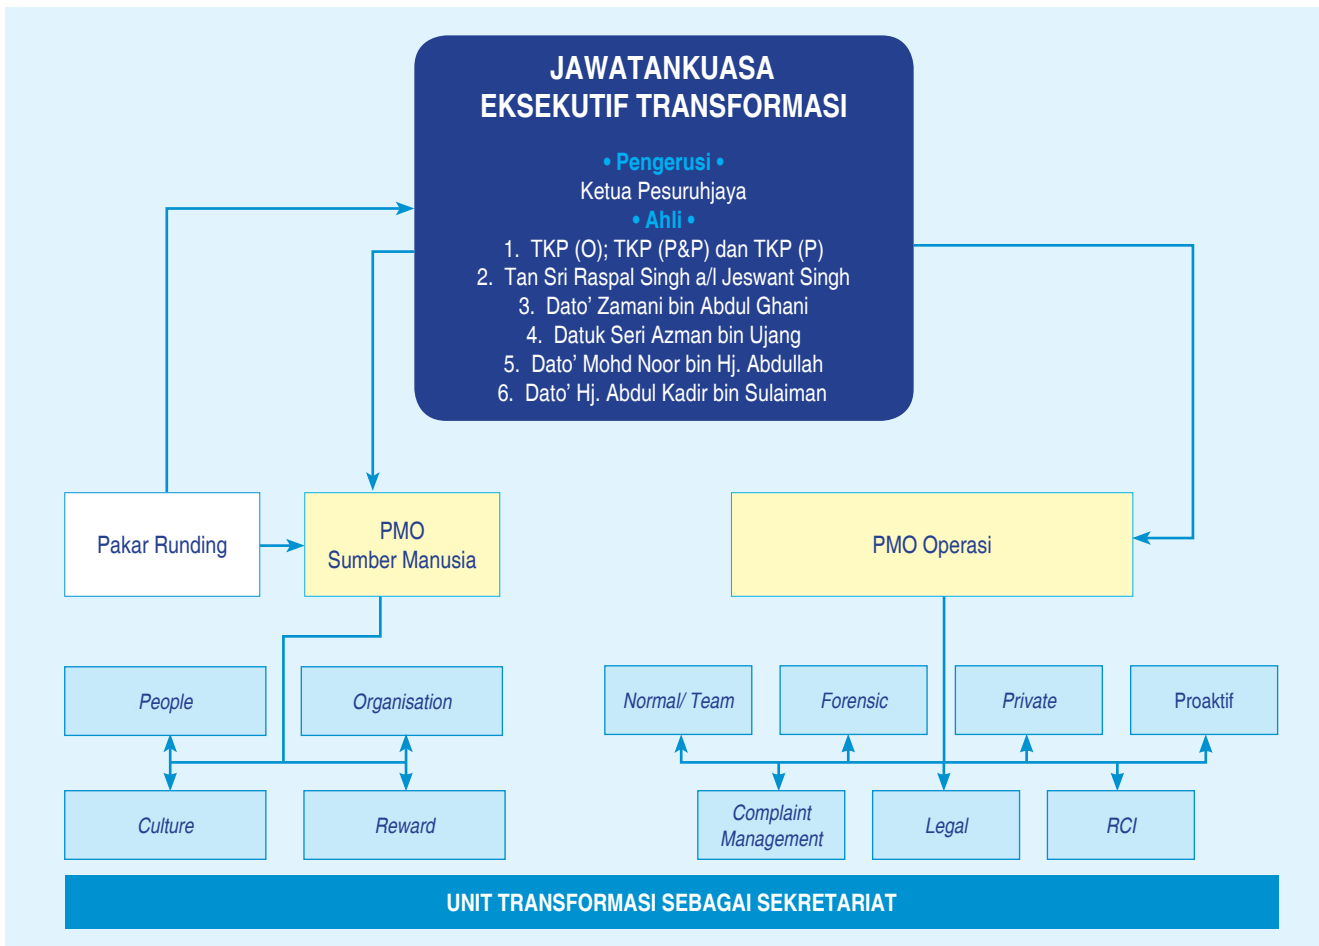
JAWATANKUASA EKSEKUTIF TRANSFORMASI

• Pengerusi •
Ketua Pesuruhjaya
• Ahli •
1. TKP (O); TKP (P&P) dan TKP (P)
2. Tan Sri Raspal Singh a/l Jeswant Singh
3. Dato' Zamani bin Abdul Ghani
4. Datuk Seri Azman bin Ujang
5. Dato' Mohd Noor bin Hj. Abdullah
6. Dato' Hj. Abdul Kadir bin Sulaiman

Pakar Runding

PMO Sumber Manusia

PMO Operasi

People

Organisation

Culture

Reward

Normal/ Team

Forensic

Private

Proaktif

Complaint Management

Legal

RCI

UNIT TRANSFORMASI SEBAGAI SEKRETARIAT